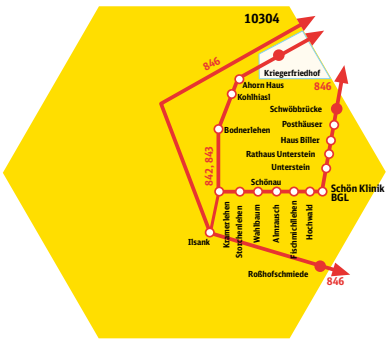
10304

846

Kriegerfriedhof

Ahorn Haus

Kohlhiasl

846

Schwöbbrücke

Posthäuser

Bodnerlehen

Haus Biller

Rathaus Unterstein

842, 843

Unterstein

Schönau

Schön Klinik BGL

Ilsank

Kammerlehen

Stockhamerlehen

Wahlbaum

Almzausch

Fischmüllerlehen

Hochwald

Roßhofschmiede

846